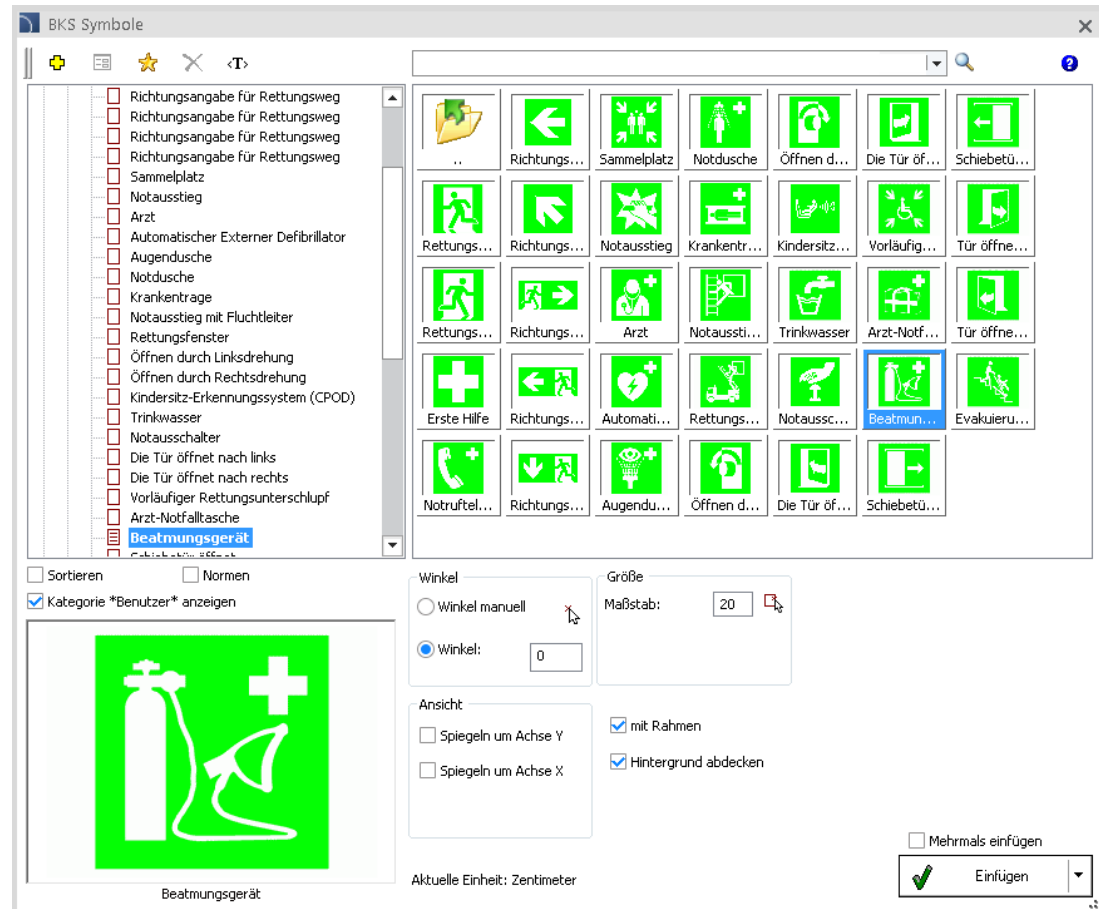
BKS Symbole

‹T›

Richtungsangabe für Rettungsweg
Richtungsangabe für Rettungsweg
Richtungsangabe für Rettungsweg
Richtungsangabe für Rettungsweg
Sammelplatz
Notausstieg
Arzt
Automatischer Externer Defibrillator
Augendusche
Notdusche
Krankentrage
Notausstieg mit Fluchtleiter
Rettungsfenster
Öffnen durch Linksdrehung
Öffnen durch Rechtsdrehung
Kindersitz-Erkennungssystem (CPOD)
Trinkwasser
Notausschalter
Die Tür öffnet nach links
Die Tür öffnet nach rechts
Vorläufiger Rettungsunterschlupf
Arzt-Notfalltasche
Beatmungsgerät
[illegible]

..
Richtungs...
Sammelplatz
Notdusche
Öffnen d...
Die Tür öf...
Schiebetü...
Rettungs...
Richtungs...
Notausstieg
Krankentr...
Kindersitz...
Vorläufig...
Tür öffne...
Rettungs...
Richtungs...
Arzt
Notaussti...
Trinkwasser
Arzt-Notf...
Tür öffne...
Erste Hilfe
Richtungs...
Automati...
Rettungs...
Notaussc...
Beatmun...
Evakuieru...
Notruftel...
Richtungs...
Augendu...
Öffnen d...
Die Tür öf...
Schiebetü...

Sortieren
Normen
Kategorie *Benutzer* anzeigen

Beatmungsgerät

Winkel
Winkel manuell
Winkel:
0

Größe
Maßstab:
20

Ansicht
Spiegeln um Achse Y
Spiegeln um Achse X

mit Rahmen
Hintergrund abdecken

Aktuelle Einheit: Zentimeter

Mehrmals einfügen
Einfügen